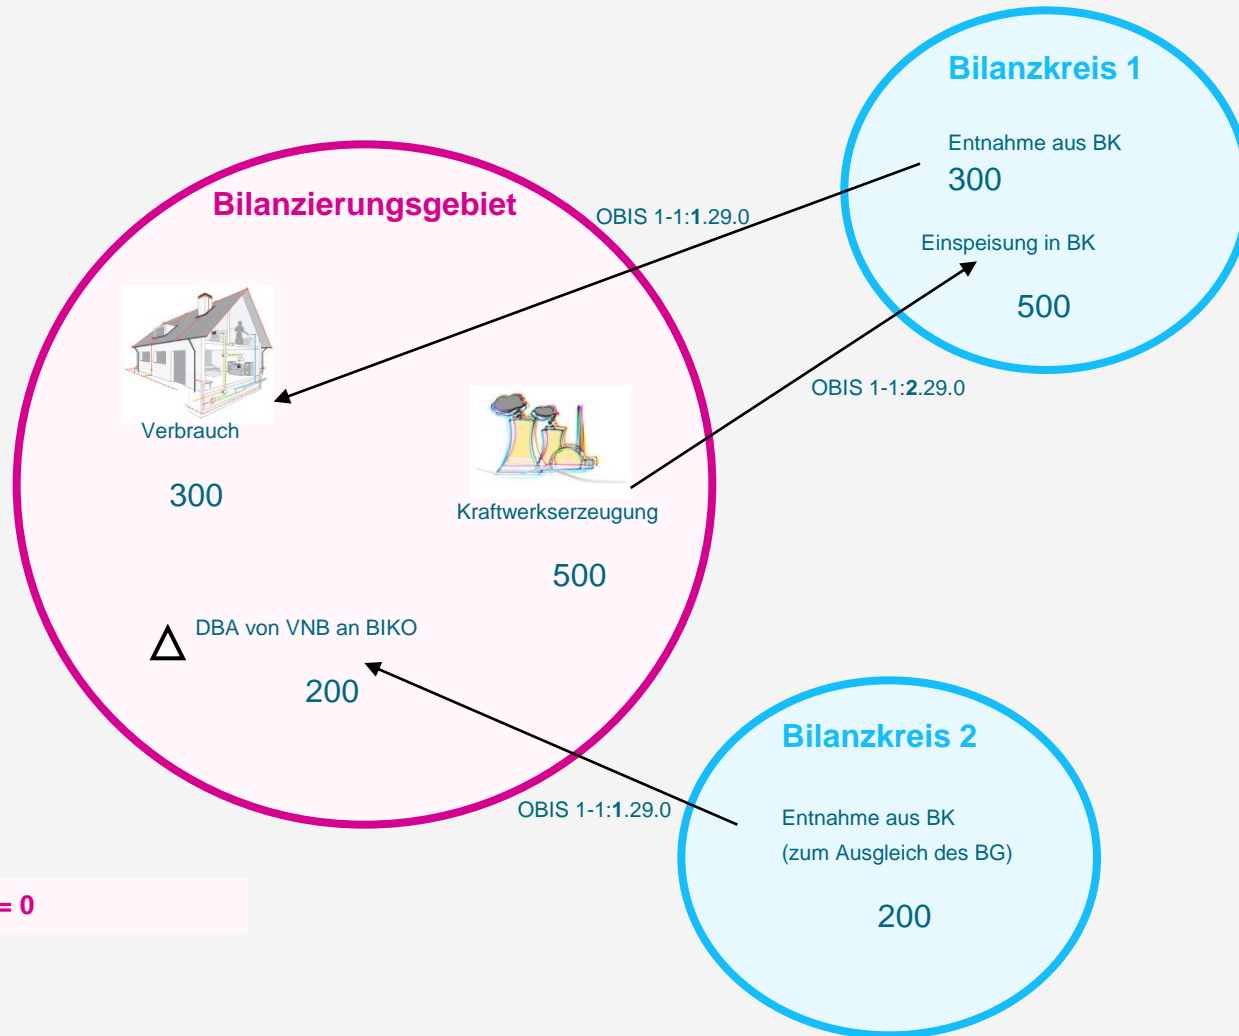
Bilanzkreis 1

Entnahme aus BK
300

Einspeisung in BK

500

Bilanzierungsgebiet

OBIS 1-1:**1**.29.0

Verbrauch

300

Kraftwerkserzeugung

500

OBIS 1-1:**2**.29.0

$\Delta$ DBA von VNB an BIKO

200

Bilanzkreis 2

Entnahme aus BK
(zum Ausgleich des BG)

200

OBIS 1-1:**1**.29.0

= 0